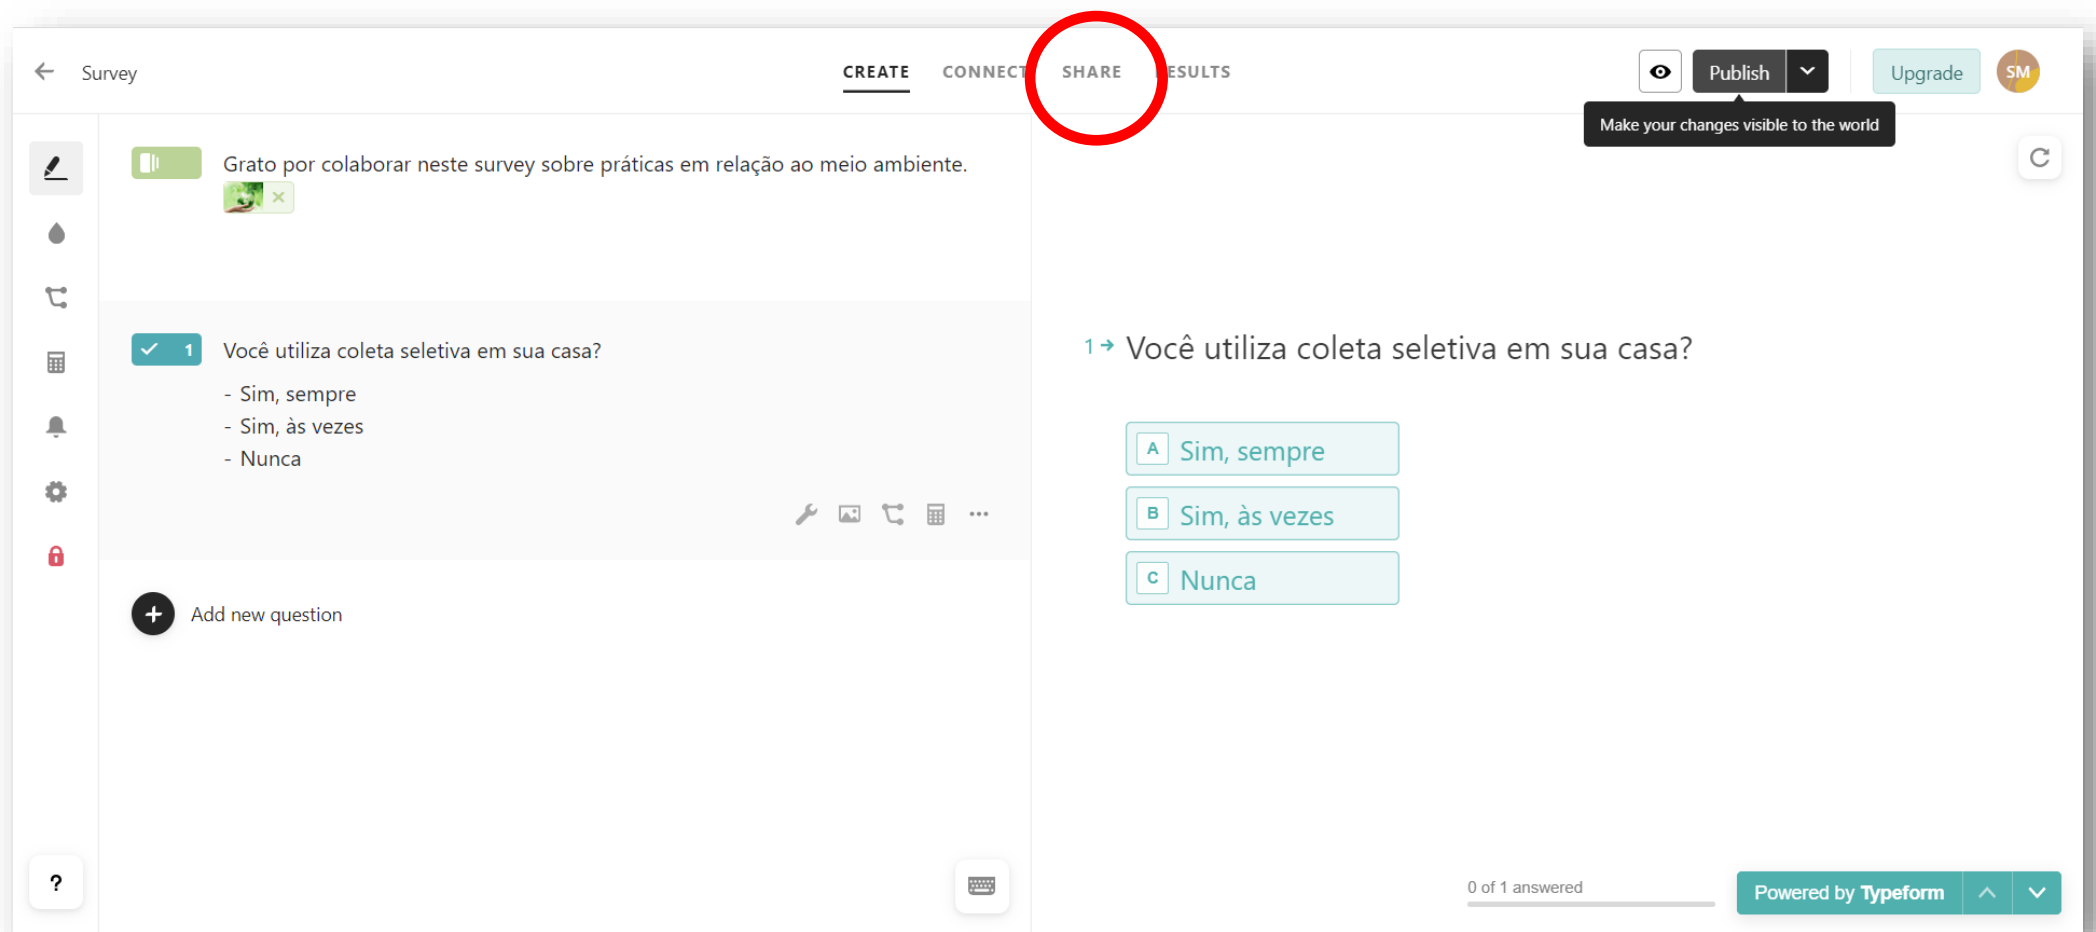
Survey

CREATE CONNECT SHARE RESULTS

Publish

Upgrade

SM

Make your changes visible to the world

Grato por colaborar neste survey sobre práticas em relação ao meio ambiente.

1

Você utiliza coleta seletiva em sua casa?

- Sim, sempre
- Sim, às vezes
- Nunca

Add new question

?

1 → Você utiliza coleta seletiva em sua casa?

A Sim, sempre

B Sim, às vezes

C Nunca

0 of 1 answered

Powered by Typeform